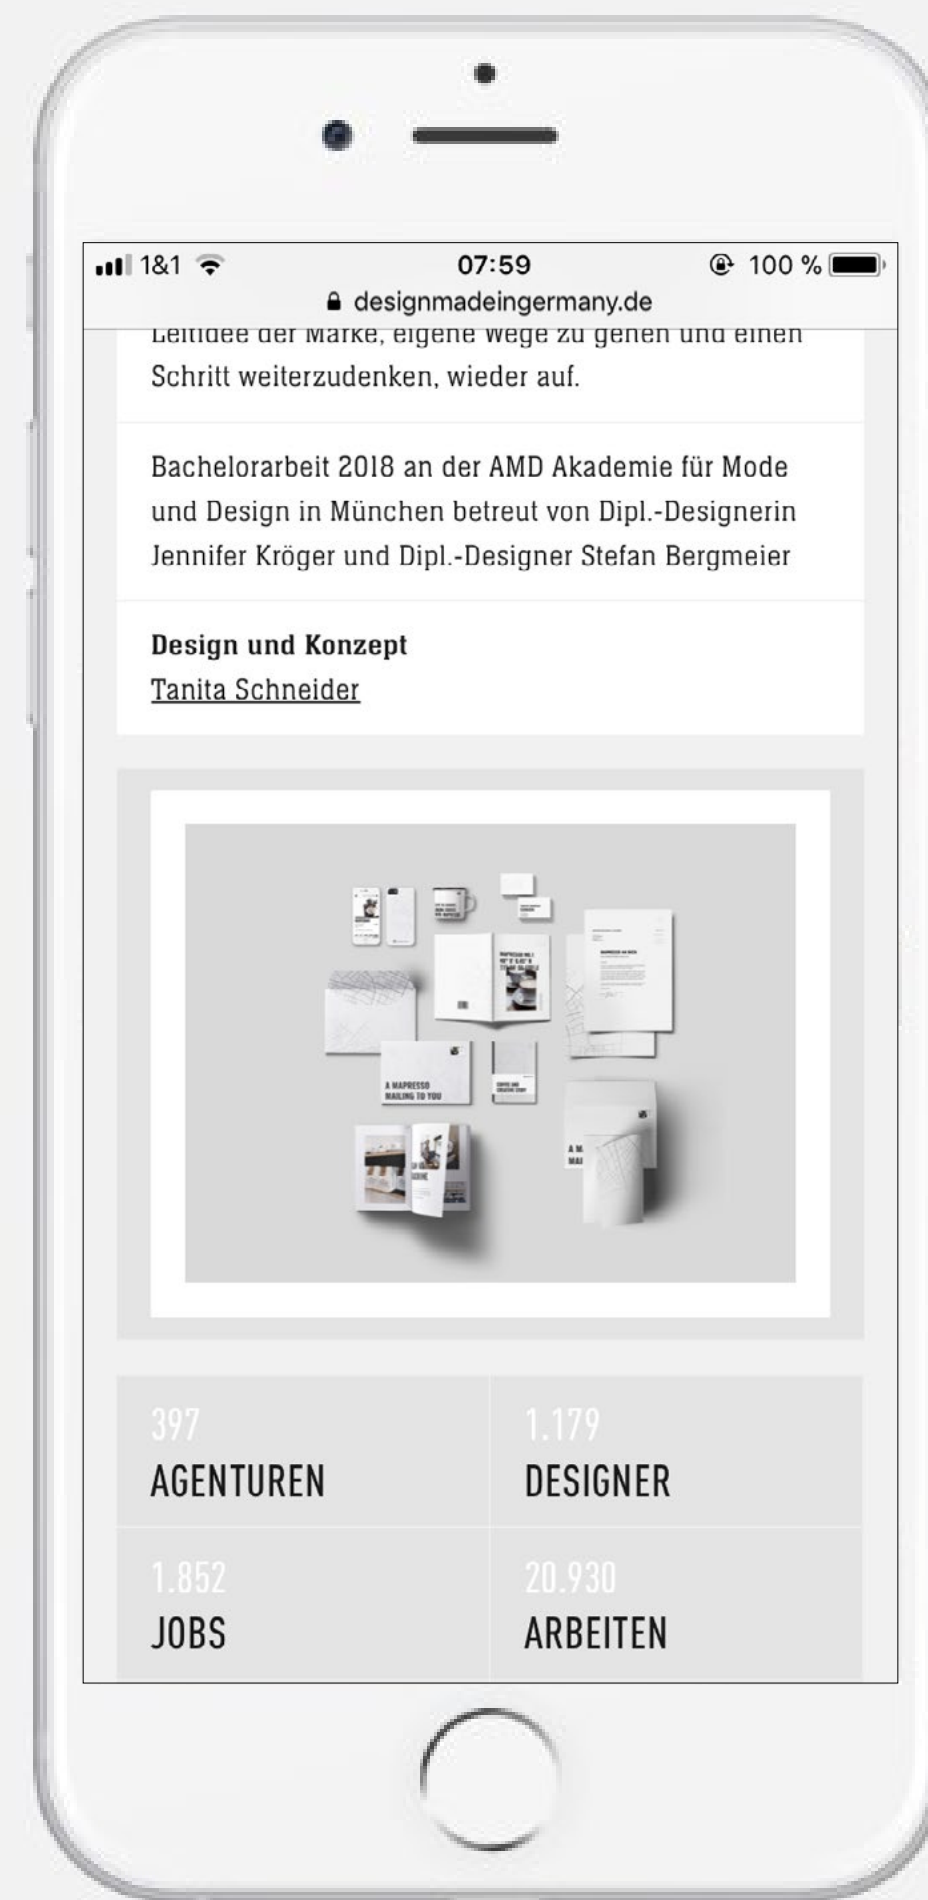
1&1 07:59 100 %
designmadeingermany.de

Leitidee der Marke, eigene Wege zu gehen und einen Schritt weiterzudenken, wieder auf.

Bachelorarbeit 2018 an der AMD Akademie für Mode und Design in München betreut von Dipl.-Designerin Jennifer Kröger und Dipl.-Designer Stefan Bergmeier

**Design und Konzept**
Tanita Schneider

A MAPRESSO MAILING TO YOU

397
AGENTUREN

1.179
DESIGNER

1.852
JOBS

20.930
ARBEITEN